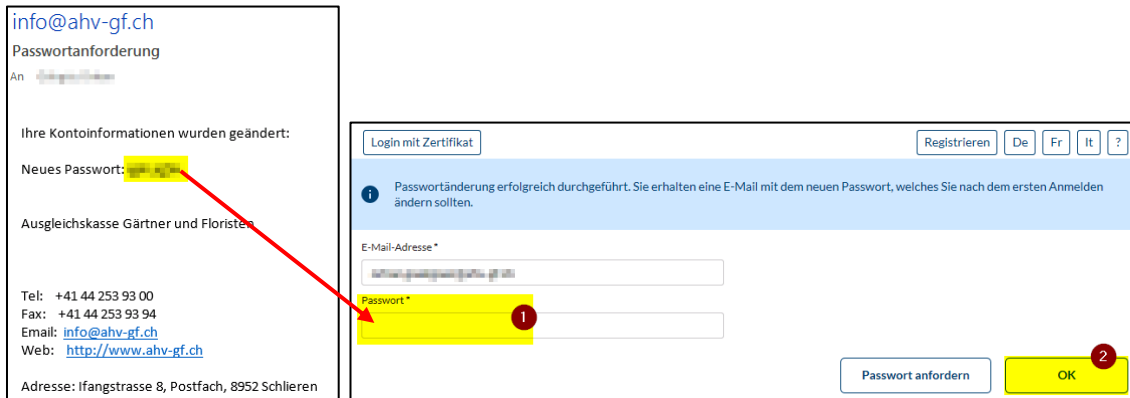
info@ahv-gf.ch
Passwortanforderung
An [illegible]

Ihre Kontoinformationen wurden geändert:

Neues Passwort: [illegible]

Ausgleichskasse Gärtner und Floristen

Tel: +41 44 253 93 00
Fax: +41 44 253 93 94
Email: info@ahv-gf.ch
Web: http://www.ahv-gf.ch

Adresse: Ifangstrasse 8, Postfach, 8952 Schlieren

Login mit Zertifikat

Registrieren De Fr It ?

Passwortänderung erfolgreich durchgeführt. Sie erhalten eine E-Mail mit dem neuen Passwort, welches Sie nach dem ersten Anmelden ändern sollten.

E-Mail-Adresse *
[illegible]

Passwort *

1

Passwort anfordern

2

OK